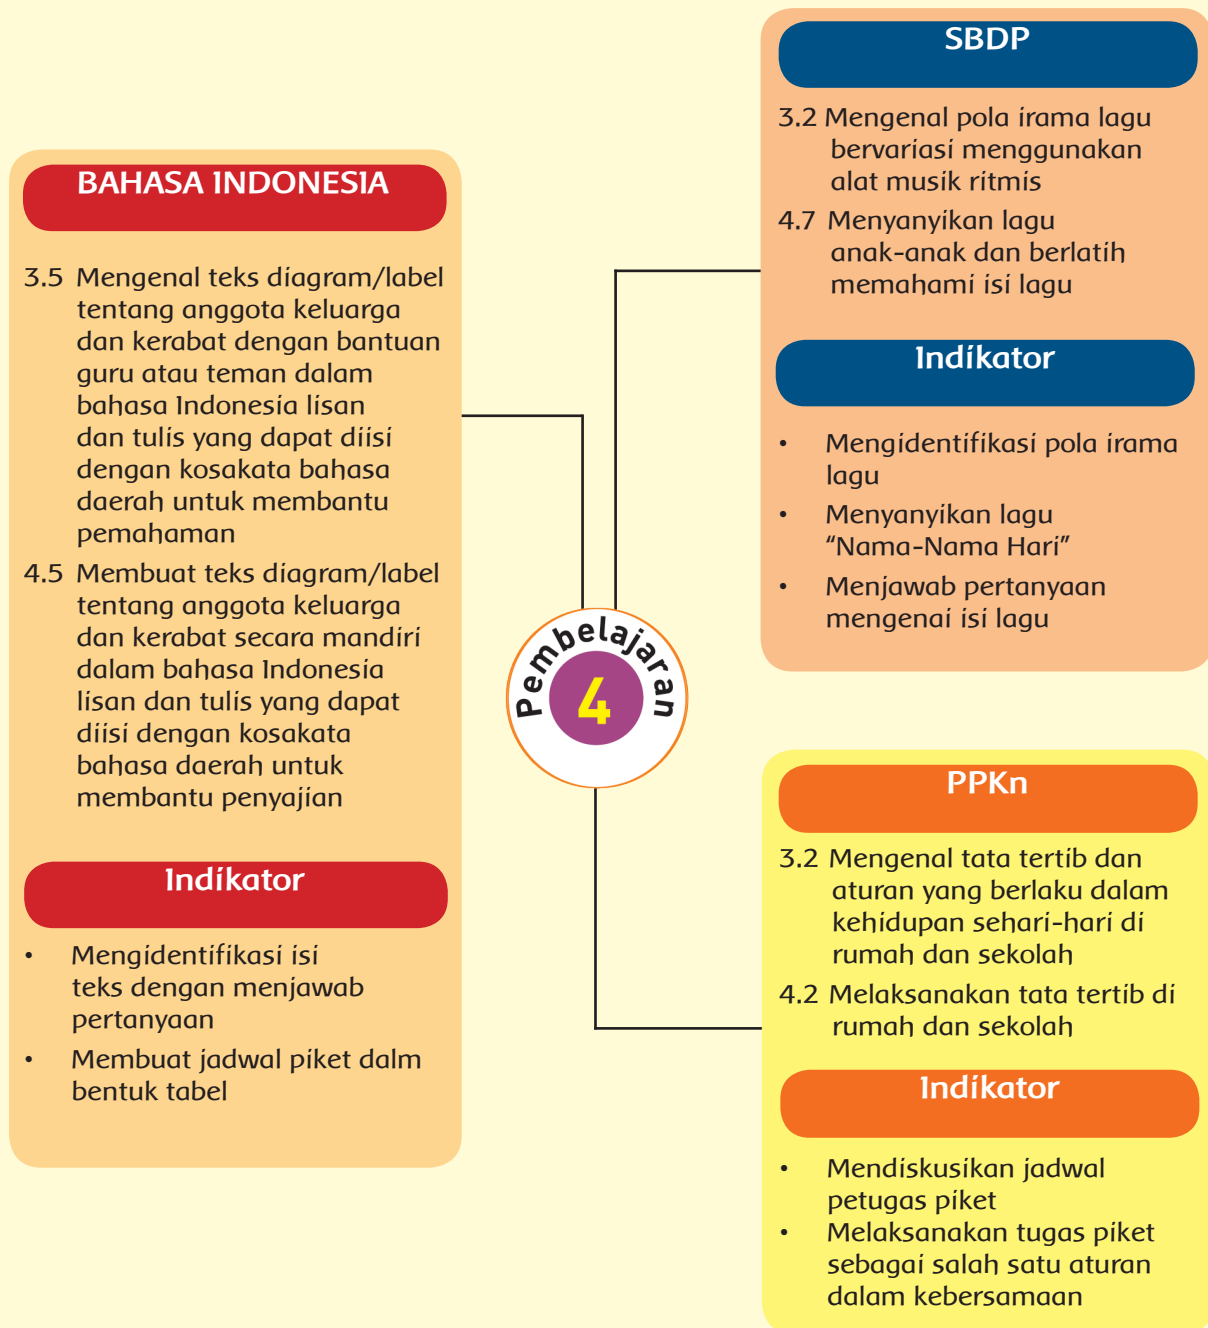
BAHASA INDONESIA

3.5 Mengenal teks diagram/label tentang anggota keluarga dan kerabat dengan bantuan guru atau teman dalam bahasa Indonesia lisan dan tulis yang dapat diisi dengan kosakata bahasa daerah untuk membantu pemahaman

4.5 Membuat teks diagram/label tentang anggota keluarga dan kerabat secara mandiri dalam bahasa Indonesia lisan dan tulis yang dapat diisi dengan kosakata bahasa daerah untuk membantu penyajian

Indikator

• Mengidentifikasi isi teks dengan menjawab pertanyaan

• Membuat jadwal piket dalm bentuk tabel

Pembelajaran

4

SBDP

3.2 Mengenal pola irama lagu bervariasi menggunakan alat musik ritmis

4.7 Menyanyikan lagu anak-anak dan berlatih memahami isi lagu

Indikator

• Mengidentifikasi pola irama lagu

• Menyanyikan lagu “Nama-Nama Hari”

• Menjawab pertanyaan mengenai isi lagu

PPKn

3.2 Mengenal tata tertib dan aturan yang berlaku dalam kehidupan sehari-hari di rumah dan sekolah

4.2 Melaksanakan tata tertib di rumah dan sekolah

Indikator

• Mendiskusikan jadwal petugas piket

• Melaksanakan tugas piket sebagai salah satu aturan dalam kebersamaan